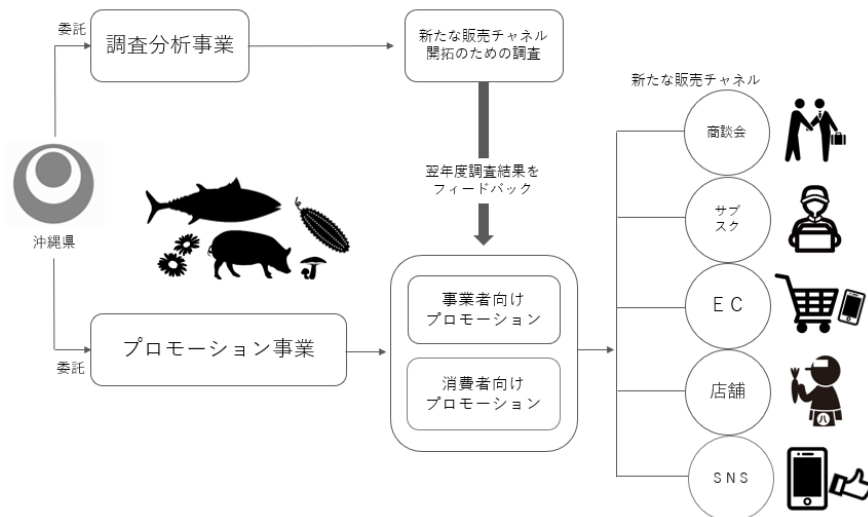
委託

調査分析事業

新たな販売チャネル開拓のための調査

翌年度調査結果をフィードバック

沖縄県

委託

プロモーション事業

事業者向けプロモーション

消費者向けプロモーション

新たな販売チャネル

商談会

サブスク

EC

店舗

SNS